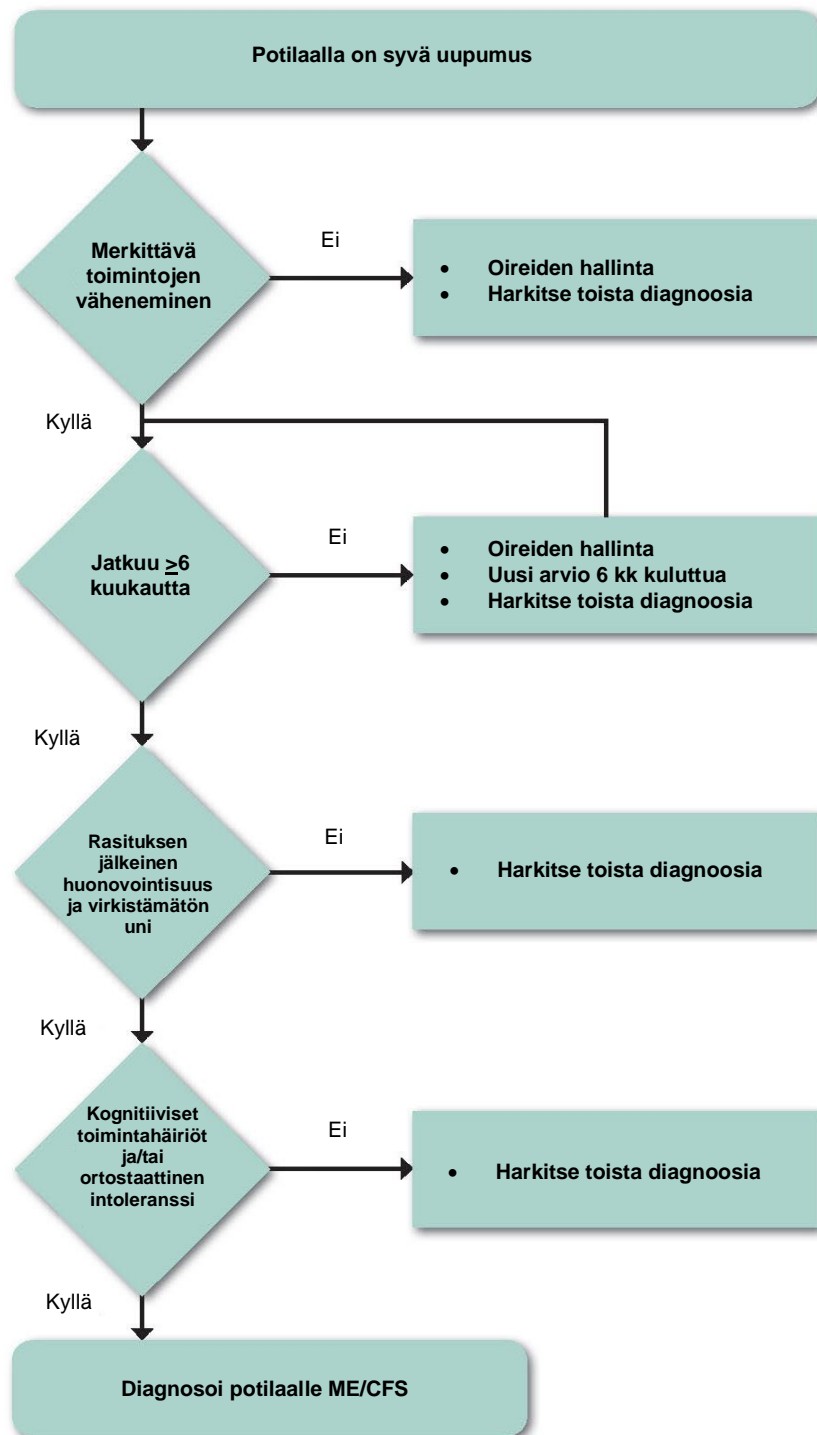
Potilaalla on syvä uupumus

Merkittävä toimintojen väheneminen

Ei

- Oireiden hallinta
- Harkitse toista diagnoosia

Kyllä

Jatkuu $\geq$6 kuukautta

Ei

- Oireiden hallinta
- Uusi arvio 6 kk kuluttua
- Harkitse toista diagnoosia

Kyllä

Rasituksen jälkeinen huonovointisuus ja virkistämätön uni

Ei

- Harkitse toista diagnoosia

Kyllä

Kognitiiviset toimintahäiriöt ja/tai ortostaattinen intoleranssi

Ei

- Harkitse toista diagnoosia

Kyllä

Diagnosoi potilaalle ME/CFS